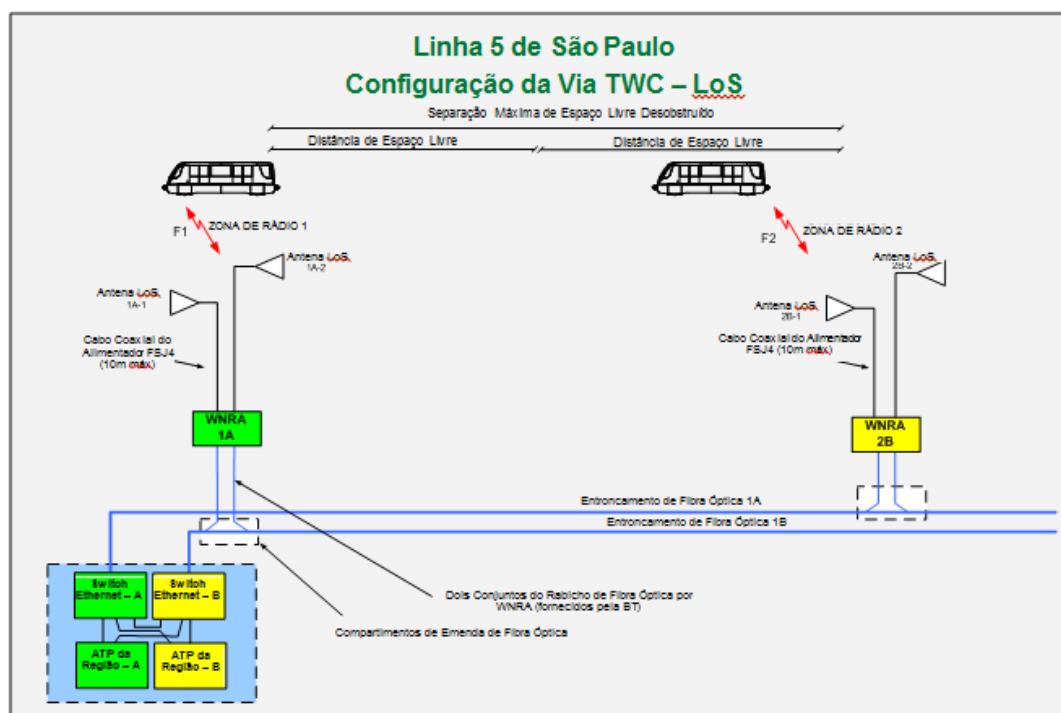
Linha 5 de São Paulo
Configuração da Via TWC – LoS

Separação Máxima de Espaço Livre Desobstruído

Distância de Espaço Livre

Distância de Espaço Livre

F1

ZONA DE RÁDIO 1

Antena LoS, 1A-2

Antena LoS, 1A-1

Cabo Coaxial do Alimentador FSJ4 (10m máx)

WNRA 1A

F2

ZONA DE RÁDIO 2

Antena LoS, 2B-2

Antena LoS, 2B-1

Cabo Coaxial do Alimentador FSJ4 (10m máx)

WNRA 2B

Entroncamento de Fibra Óptica 1A

Entroncamento de Fibra Óptica 1B

Switch Ethernet – A

Switch Ethernet – B

ATP da Região – A

ATP da Região – B

Dois Conjuntos do Rabicho de Fibra Óptica por WNRA (fornecidos pela BT)

Compartimentos de Emenda de Fibra Óptica